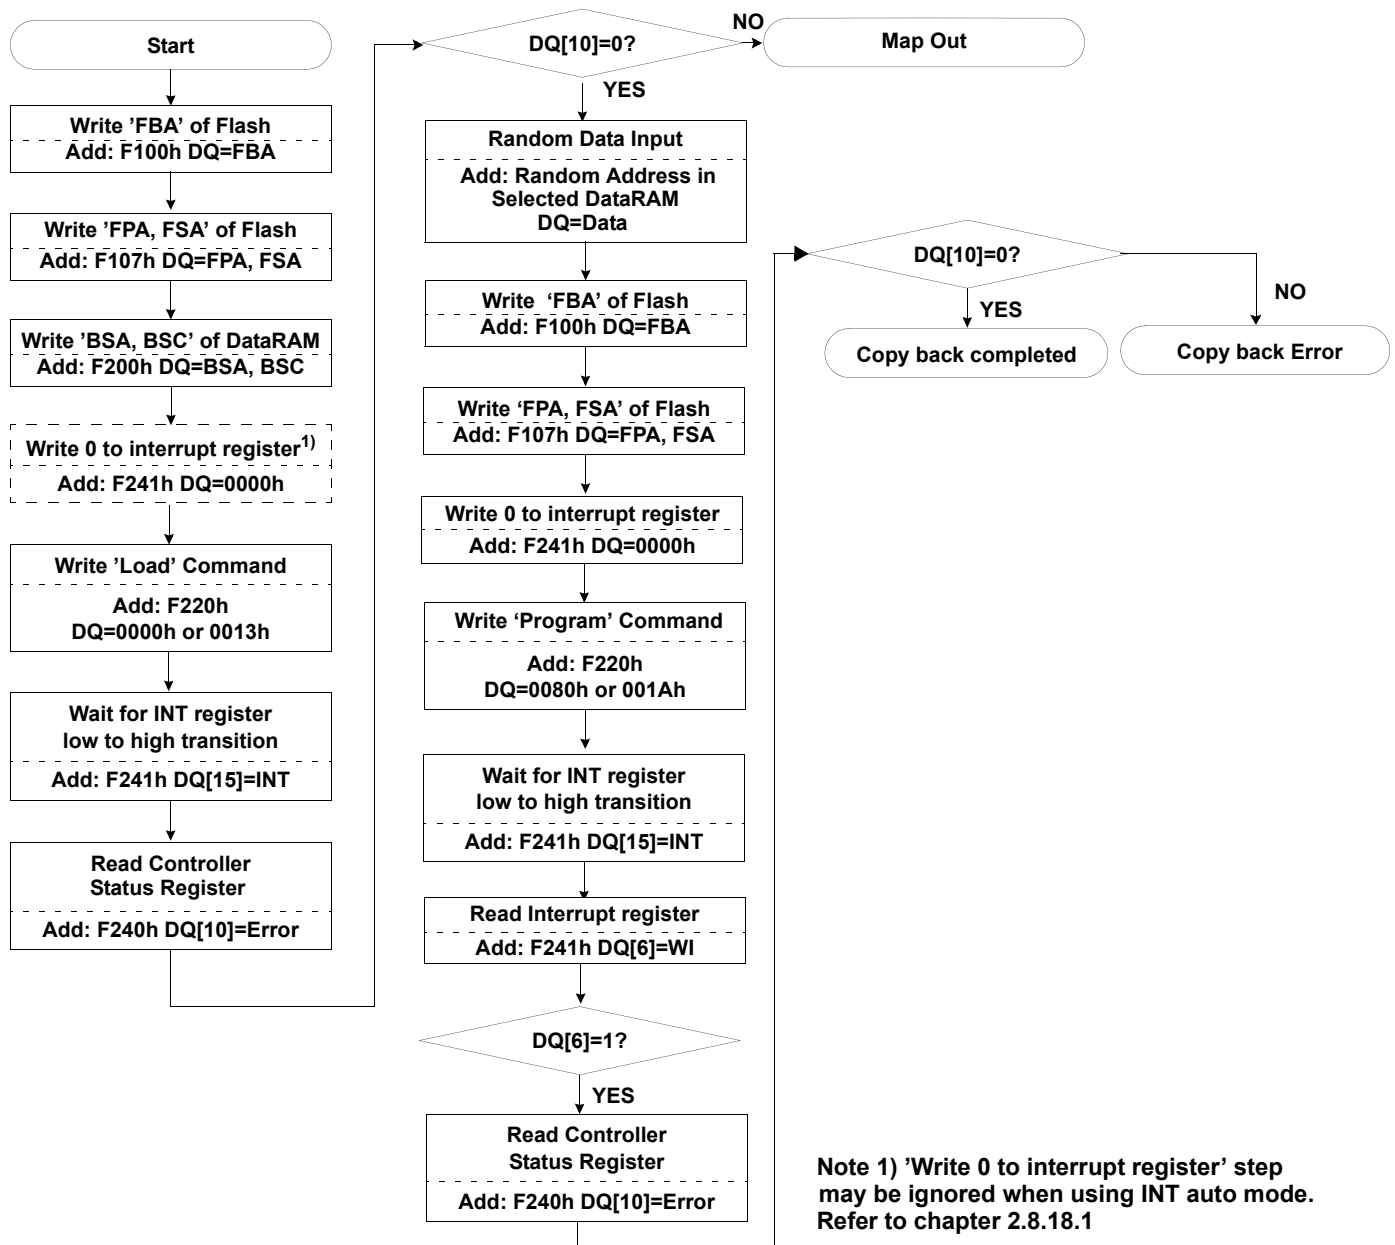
Start

Write 'FBA' of Flash
Add: F100h DQ=FBA

Write 'FPA, FSA' of Flash
Add: F107h DQ=FPA, FSA

Write 'BSA, BSC' of DataRAM
Add: F200h DQ=BSA, BSC

Write 0 to interrupt register$^{1)}$
Add: F241h DQ=0000h

Write 'Load' Command
Add: F220h
DQ=0000h or 0013h

Wait for INT register low to high transition
Add: F241h DQ[15]=INT

Read Controller Status Register
Add: F240h DQ[10]=Error

DQ[10]=0?
NO
Map Out
YES

Random Data Input
Add: Random Address in Selected DataRAM
DQ=Data

Write 'FBA' of Flash
Add: F100h DQ=FBA

Write 'FPA, FSA' of Flash
Add: F107h DQ=FPA, FSA

Write 0 to interrupt register
Add: F241h DQ=0000h

Write 'Program' Command
Add: F220h
DQ=0080h or 001Ah

Wait for INT register low to high transition
Add: F241h DQ[15]=INT

Read Interrupt register
Add: F241h DQ[6]=WI

DQ[6]=1?
YES

Read Controller Status Register
Add: F240h DQ[10]=Error

DQ[10]=0?
YES
NO
Copy back completed
Copy back Error

Note 1) 'Write 0 to interrupt register' step may be ignored when using INT auto mode. Refer to chapter 2.8.18.1